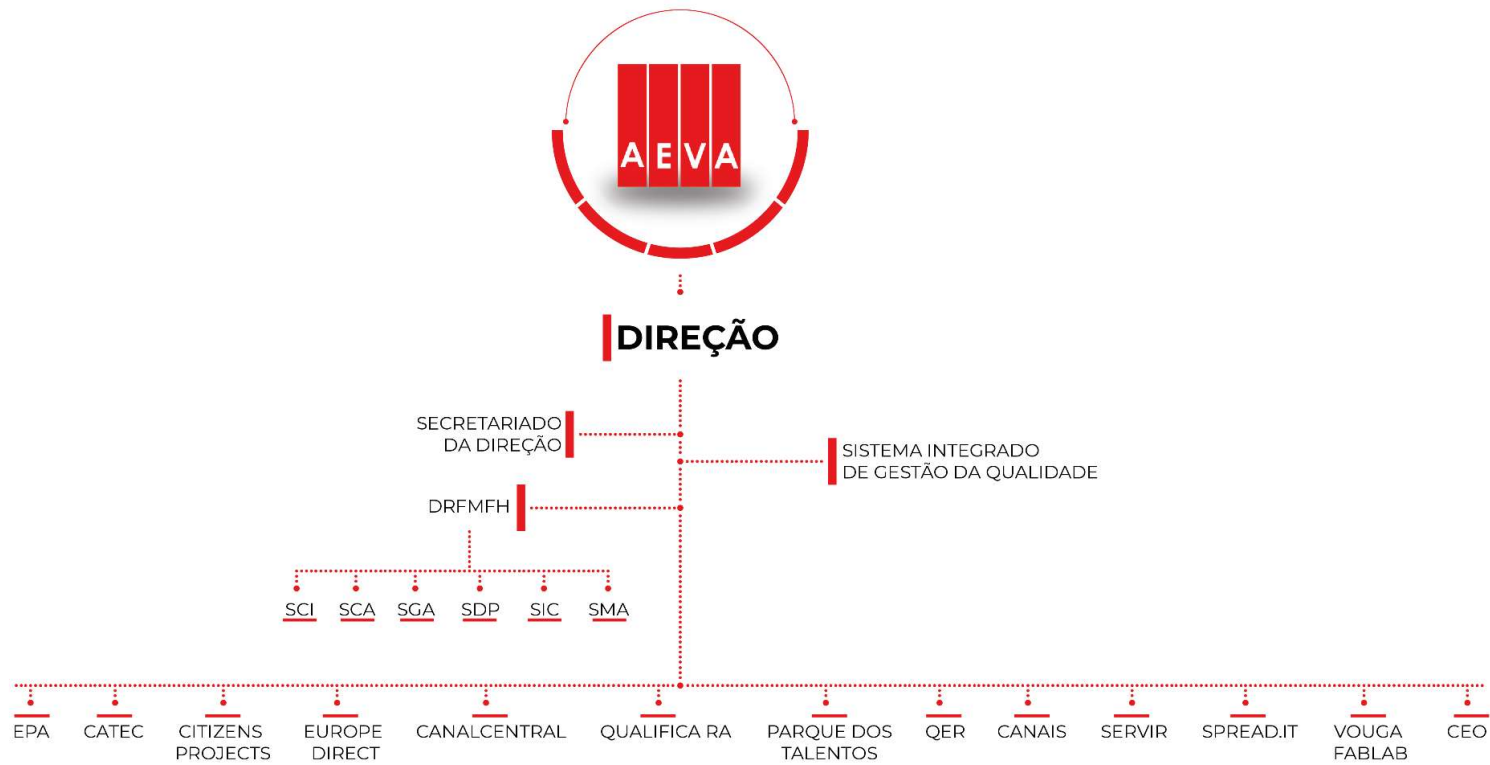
AEVA

DIREÇÃO

SECRETARIADO DA DIREÇÃO

SISTEMA INTEGRADO DE GESTÃO DA QUALIDADE

DRFMFH

SCI SCA SGA SDP SIC SMA

EPA CATEC CITIZENS PROJECTS EUROPE DIRECT CANALCENTRAL QUALIFICA RA PARQUE DOS TALENTOS QER CANAIS SERVIR SPREAD.IT VOUGA FABLAB CEO